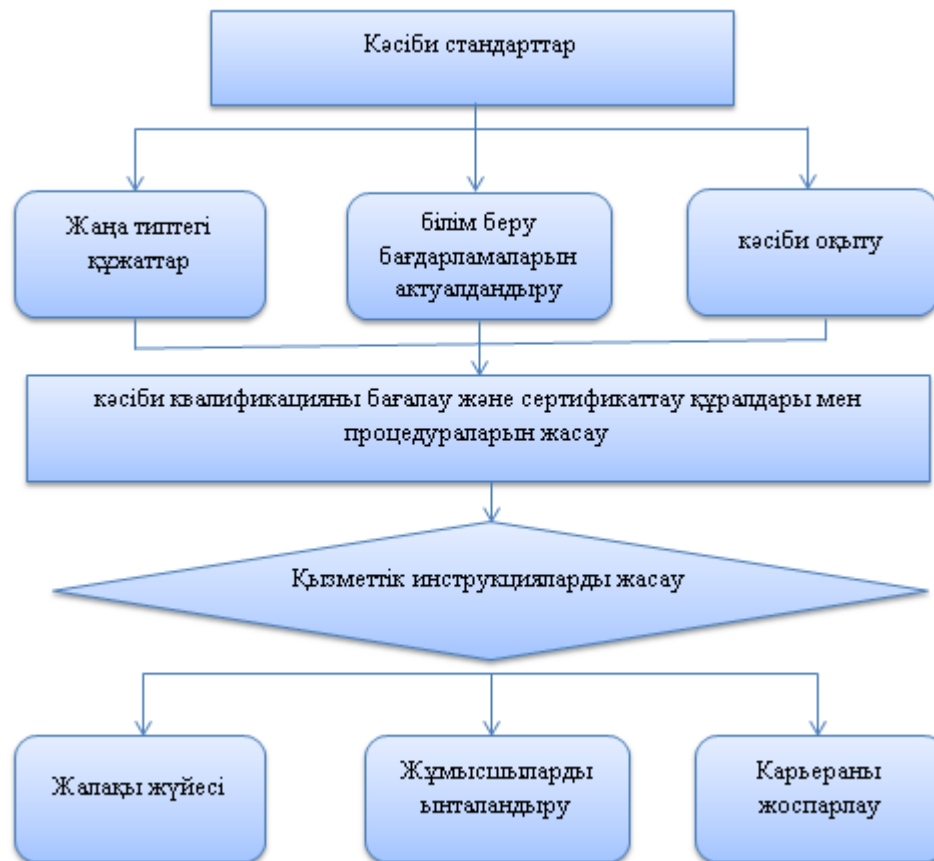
Кәсіби стандарттар

Жаңа типтегі құжаттар

білім беру бағдарламаларын актуалдандыру

кәсіби оқыту

кәсіби квалификацияны бағалау және сертификаттау құралдары мен процедураларын жасау

Қызметтік инструкцияларды жасау

Жалақы жүйесі

Жұмысшыларды ынталандыру

Карьераны жоспарлау